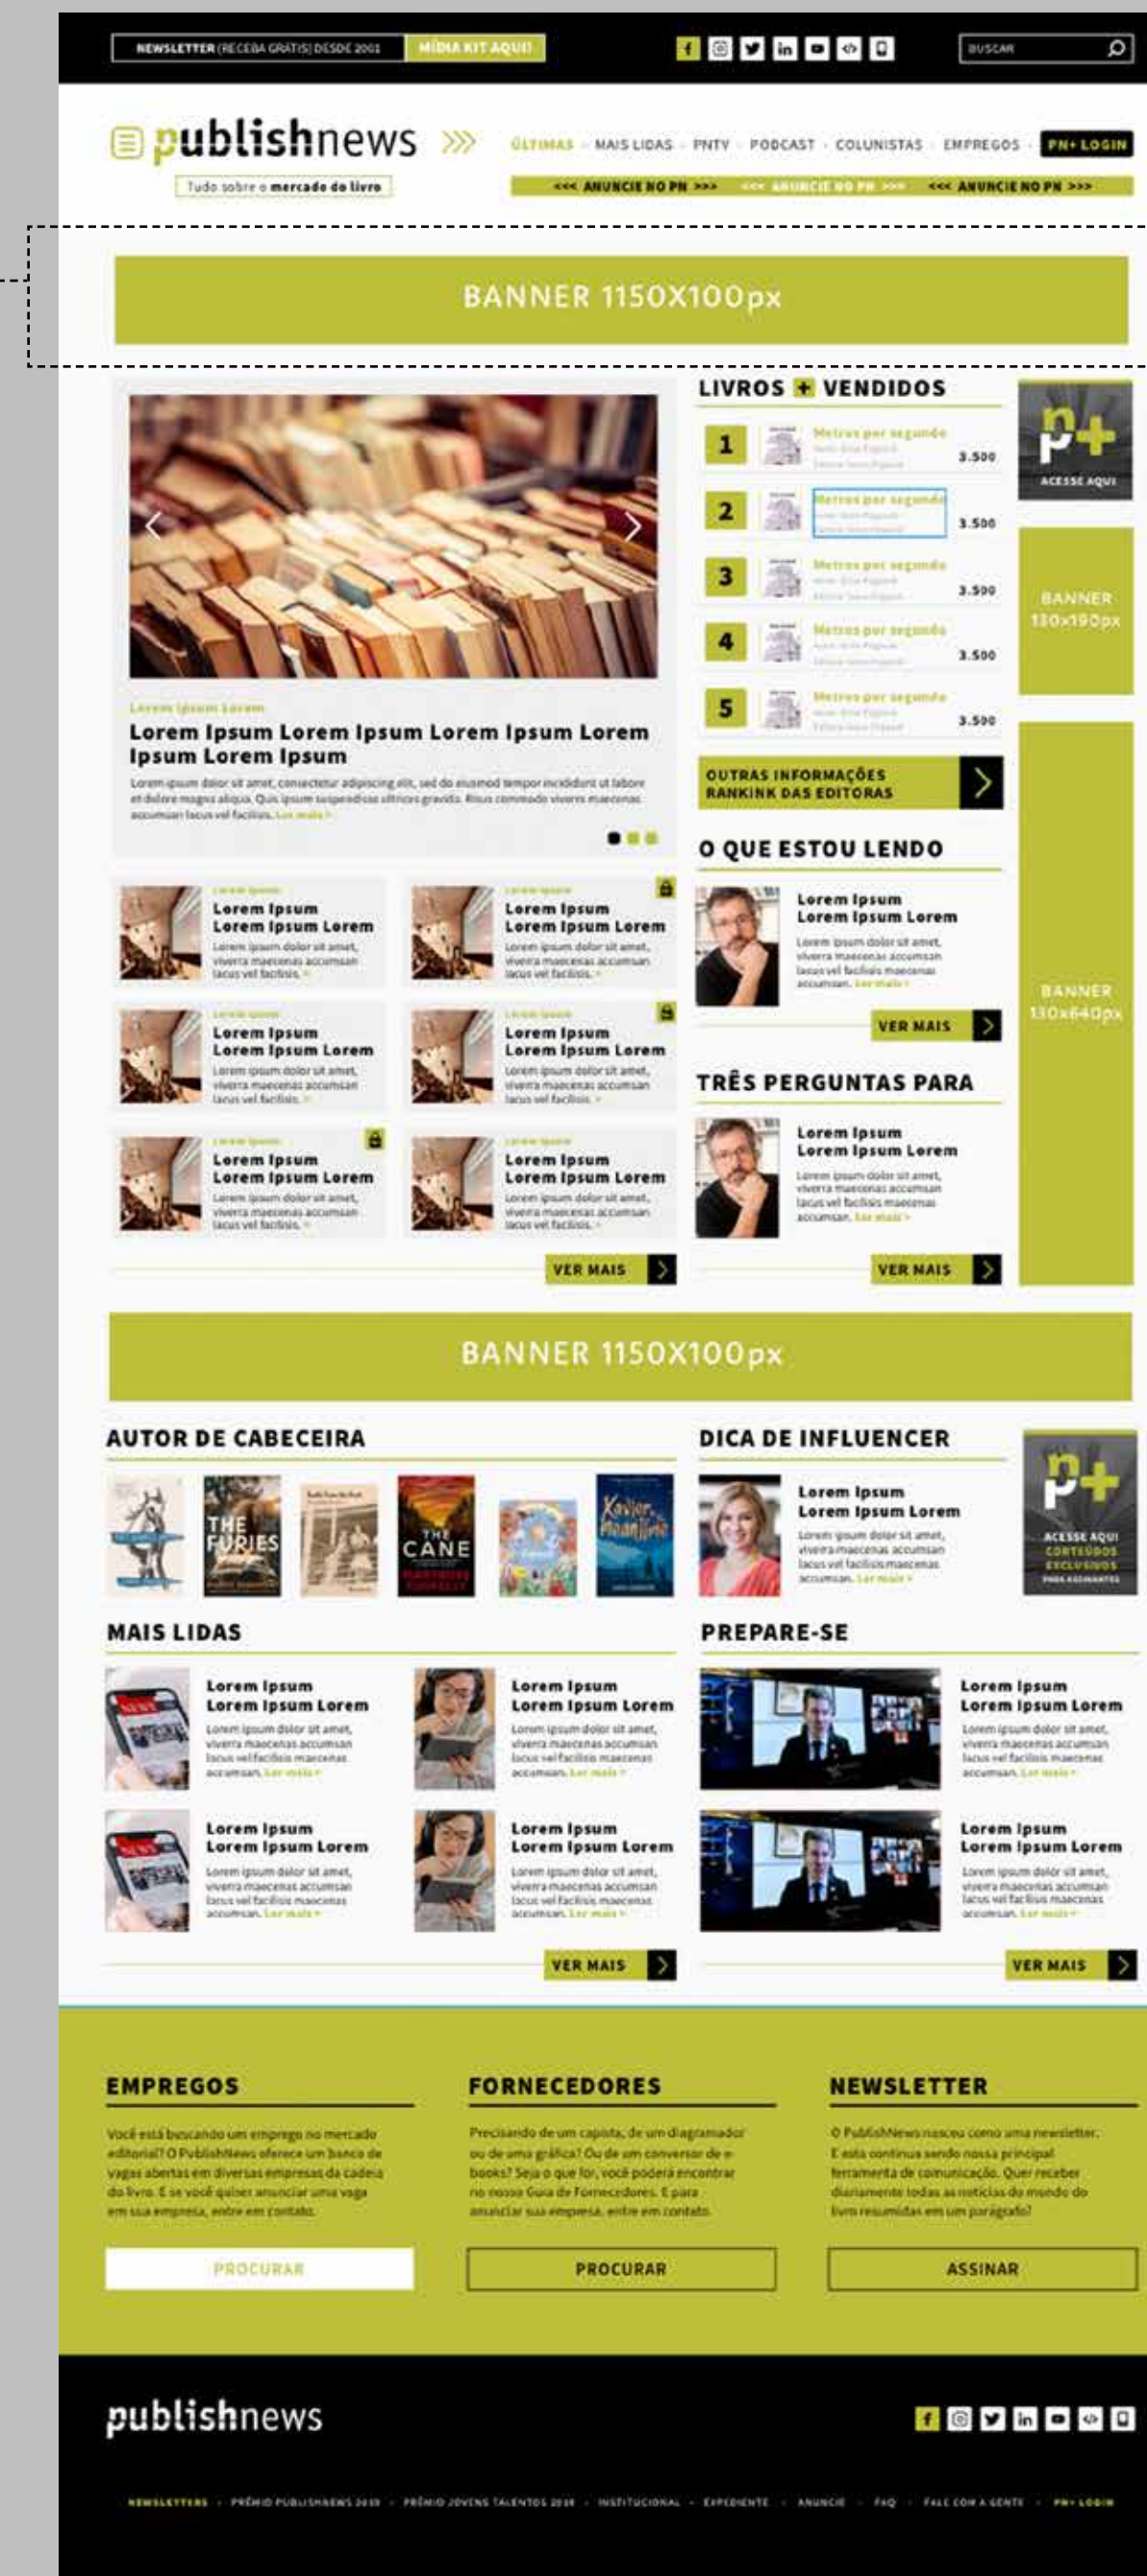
NEWSLETTER (RECEBA GRÁTIS) DESDE 2001 MÍDIA KIT AQUI!

BUSCAR

publishnews
Tudo sobre o mercado do livro

ÚLTIMAS · MAIS LIDAS · PNTV · PODCAST · COLUNISTAS · EMPREGOS · PN+ LOGIN

<<< ANUNCIE NO PN >>> <<< ANUNCIE NO PN >>> <<< ANUNCIE NO PN >>>

BANNER 1150X100px

Lorem Ipsum Lorem
Lorem Ipsum Lorem Ipsum Lorem Ipsum Lorem Ipsum Lorem Ipsum
Lorem ipsum dolor sit amet, consectetur adipiscing elit, sed do eiusmod tempor incididunt ut labore et dolore magna aliqua. Quis ipsum suspendisse ultrices gravida. Risus commodo viverra maecenas accumsan lacus vel facilisis. Ler mais >

LIVROS + VENDIDOS
1 Metros por segundo 3.500
2 Metros por segundo 3.500
3 Metros por segundo 3.500
4 Metros por segundo 3.500
5 Metros por segundo 3.500

OUTRAS INFORMAÇÕES RANKINK DAS EDITORAS

ACESSE AQUI

BANNER 130x190px

BANNER 130x640px

Lorem Ipsum Lorem Ipsum Lorem
Lorem ipsum dolor sit amet, viverra maecenas accumsan lacus vel facilisis.

Lorem Ipsum Lorem Ipsum Lorem
Lorem ipsum dolor sit amet, viverra maecenas accumsan lacus vel facilisis.

Lorem Ipsum Lorem Ipsum Lorem
Lorem ipsum dolor sit amet, viverra maecenas accumsan lacus vel facilisis.

Lorem Ipsum Lorem Ipsum Lorem
Lorem ipsum dolor sit amet, viverra maecenas accumsan lacus vel facilisis.

Lorem Ipsum Lorem Ipsum Lorem
Lorem ipsum dolor sit amet, viverra maecenas accumsan lacus vel facilisis.

Lorem Ipsum Lorem Ipsum Lorem
Lorem ipsum dolor sit amet, viverra maecenas accumsan lacus vel facilisis.

VER MAIS

O QUE ESTOU LENDO
Lorem Ipsum Lorem Ipsum Lorem
Lorem ipsum dolor sit amet, viverra maecenas accumsan lacus vel facilisis maecenas accumsan. Ler mais >
VER MAIS

TRÊS PERGUNTAS PARA
Lorem Ipsum Lorem Ipsum Lorem
Lorem ipsum dolor sit amet, viverra maecenas accumsan lacus vel facilisis maecenas accumsan. Ler mais >
VER MAIS

BANNER 1150X100px

AUTOR DE CABECEIRA
THE FURIES
THE CANE
Xavier Moonlite

DICA DE INFLUENCER
Lorem Ipsum Lorem Ipsum Lorem
Lorem ipsum dolor sit amet, viverra maecenas accumsan lacus vel facilisis maecenas accumsan. Ler mais >

ACESSE AQUI CONTEÚDOS EXCLUSIVOS PARA ASSINANTES

MAIS LIDAS
Lorem Ipsum Lorem Ipsum Lorem
Lorem ipsum dolor sit amet, viverra maecenas accumsan lacus vel facilisis maecenas accumsan. Ler mais >
Lorem Ipsum Lorem Ipsum Lorem
Lorem ipsum dolor sit amet, viverra maecenas accumsan lacus vel facilisis maecenas accumsan. Ler mais >
Lorem Ipsum Lorem Ipsum Lorem
Lorem ipsum dolor sit amet, viverra maecenas accumsan lacus vel facilisis maecenas accumsan. Ler mais >
Lorem Ipsum Lorem Ipsum Lorem
Lorem ipsum dolor sit amet, viverra maecenas accumsan lacus vel facilisis maecenas accumsan. Ler mais >
VER MAIS

PREPARE-SE
Lorem Ipsum Lorem Ipsum Lorem
Lorem ipsum dolor sit amet, viverra maecenas accumsan lacus vel facilisis maecenas accumsan. Ler mais >
Lorem Ipsum Lorem Ipsum Lorem
Lorem ipsum dolor sit amet, viverra maecenas accumsan lacus vel facilisis maecenas accumsan. Ler mais >
VER MAIS

EMPREGOS
Você está buscando um emprego no mercado editorial? O PublishNews oferece um banco de vagas abertas em diversas empresas da cadeia do livro. E se você quiser anunciar uma vaga em sua empresa, entre em contato.
PROCURAR

FORNECEDORES
Precisando de um capista, de um diagramador ou de uma gráfica? Ou de um conversor de e-books? Seja o que for, você poderá encontrar no nosso Guia de Fornecedores. E para anunciar sua empresa, entre em contato.
PROCURAR

NEWSLETTER
O PublishNews nasceu como uma newsletter. E esta continua sendo nossa principal ferramenta de comunicação. Quer receber diariamente todas as notícias do mundo do livro resumidas em um parágrafo?
ASSINAR

publishnews

NEWSLETTERS · PRÊMIO PUBLISHNEWS 2019 · PRÊMIO JOVENS TALENTOS 2019 · INSTITUCIONAL · EXPEDIENTE · ANUNCIE · FAQ · FALE COM A GENTE · PN+ LOGIN